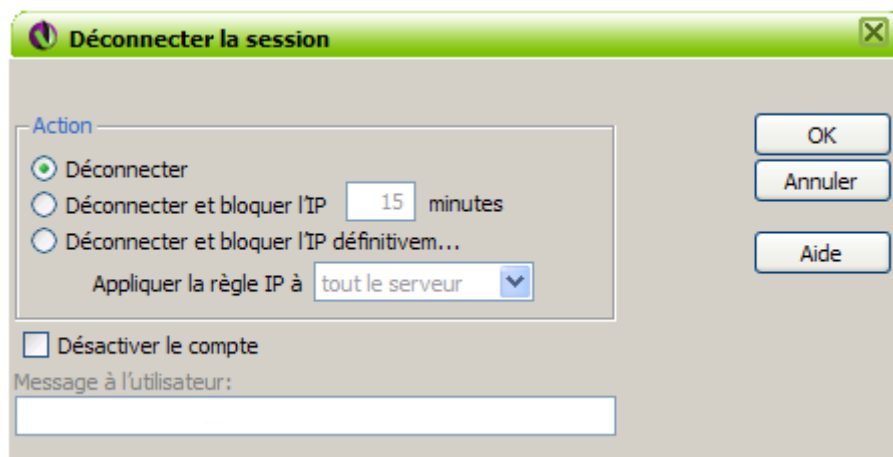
Déconnecter la session

Action

Déconnecter

Déconnecter et bloquer l'IP 15 minutes

Déconnecter et bloquer l'IP définitivem...

Appliquer la règle IP à tout le serveur

Désactiver le compte

Message à l'utilisateur:

OK

Annuler

Aide